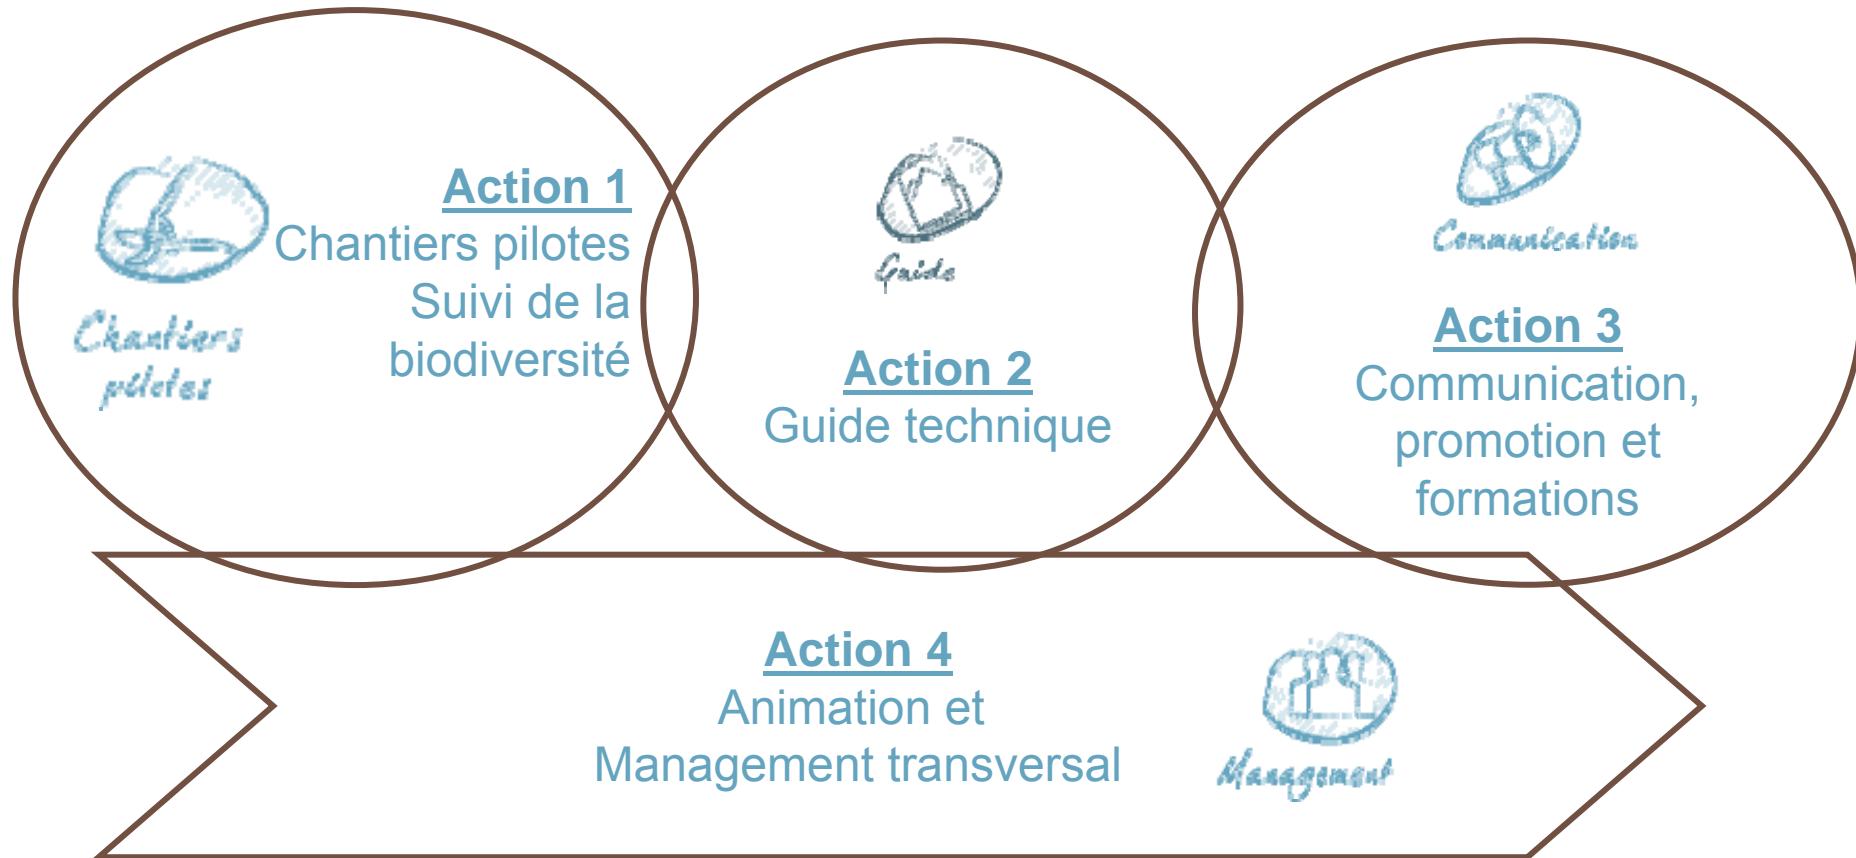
Chantiers pilotes

Action 1
Chantiers pilotes
Suivi de la biodiversité

Guide

Action 2
Guide technique

Communication

Action 3
Communication, promotion et formations

Action 4
Animation et Management transversal

Management